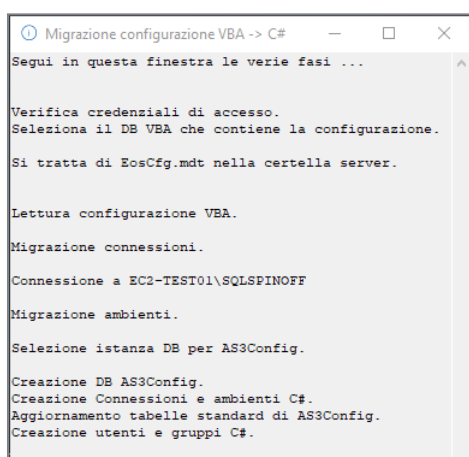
Migrazione configurazione VBA -> C#

Segui in questa finestra le verie fasi ...

Verifica credenziali di accesso.
Seleziona il DB VBA che contiene la configurazione.

Si tratta di EosCfg.mdt nella certella server.

Lettura configurazione VBA.

Migrazione connessioni.

Connessione a EC2-TEST01\SQLSPINOFF

Migrazione ambienti.

Selezione istanza DB per AS3Config.

Creazione DB AS3Config.
Creazione Connessioni e ambienti C#.
Aggiornamento tabelle standard di AS3Config.
Creazione utenti e gruppi C#.